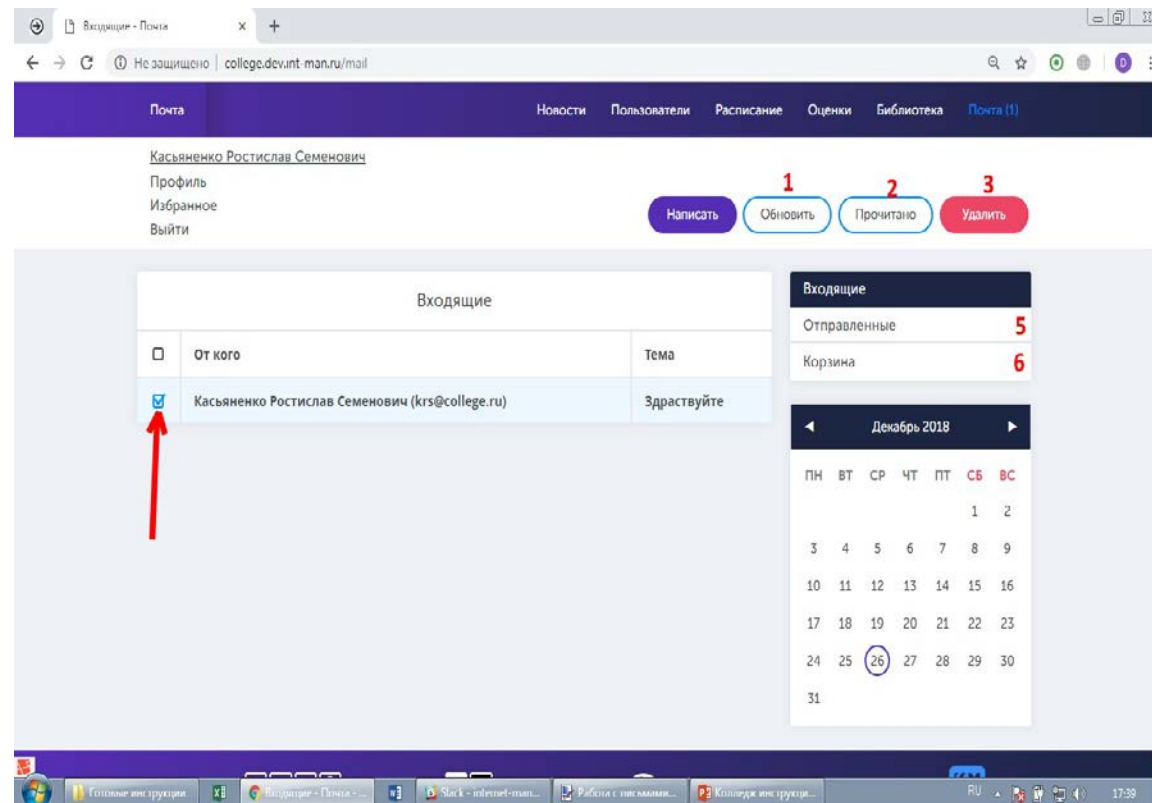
Входящие - Почта

Не защищено | college.dev.int man.ru/mail

Почта

Новости Пользователи Расписание Оценки Библиотека Почта (1)

Касьяненко Ростислав Семенович
Профиль
Избранное
Выйти

1 2 3

Написать Обновить Прочитано Удалить

Входящие

| ☐ | От кого | Тема |
|---|---|---|
| ☑ | Касьяненко Ростислав Семенович (krs@college.ru) | Здраствуйте |

Входящие
Отправленные 5
Корзина 6

Декабрь 2018

| ПН | ВТ | СР | ЧТ | ПТ | СБ | ВС |
|---|---|---|---|---|---|---|
| | | | | | 1 | 2 |
| 3 | 4 | 5 | 6 | 7 | 8 | 9 |
| 10 | 11 | 12 | 13 | 14 | 15 | 16 |
| 17 | 18 | 19 | 20 | 21 | 22 | 23 |
| 24 | 25 | 26 | 27 | 28 | 29 | 30 |
| 31 | | | | | | |

Готовые инструкции | Входящие - Почта - ... | Slack - internet-man... | Работа с письмами... | Колледж инструкци...
RU 17:39